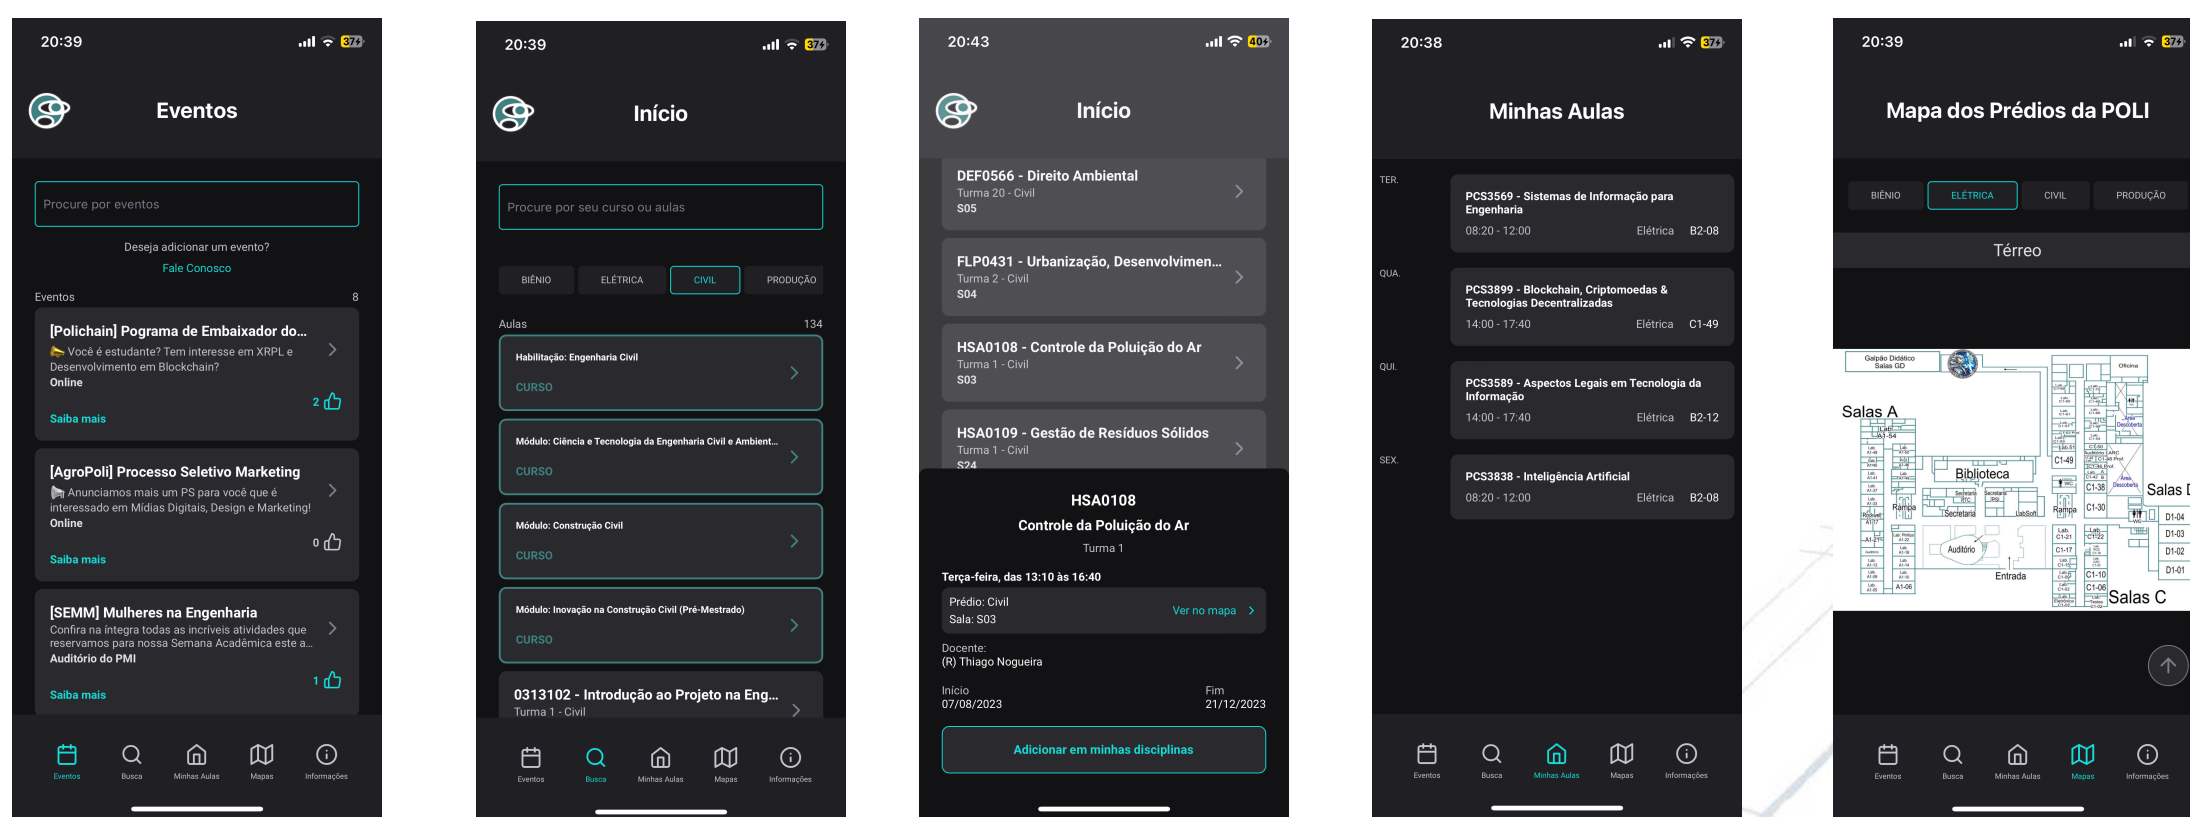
20:39

Eventos

Procure por eventos

Deseja adicionar um evento?
Fale Conosco

Eventos 8

[Polichain] Pograma de Embaixador do...
Você é estudante? Tem interesse em XRPL e Desenvolvimento em Blockchain?
Online
2
Saiba mais

[AgroPoli] Processo Seletivo Marketing
Anunciamos mais um PS para você que é interessado em Mídias Digitais, Design e Marketing!
Online
0
Saiba mais

[SEMM] Mulheres na Engenharia
Confira na íntegra todas as incríveis atividades que reservamos para nossa Semana Acadêmica este a...
Auditório do PMI
1
Saiba mais

Eventos Busca Minhas Aulas Mapas Informações

20:39

Início

Procure por seu curso ou aulas

BIÊNIO ELÉTRICA CIVIL PRODUÇÃO

Aulas 134

Habilitação: Engenharia Civil
CURSO

Módulo: Ciência e Tecnologia da Engenharia Civil e Ambient...
CURSO

Módulo: Construção Civil
CURSO

Módulo: Inovação na Construção Civil (Pré-Mestrado)
CURSO

0313102 - Introdução ao Projeto na Eng...
Turma 1 - Civil

Eventos Busca Minhas Aulas Mapas Informações

20:43

Início

DEF0566 - Direito Ambiental
Turma 20 - Civil
S05

FLP0431 - Urbanização, Desenvolvimen...
Turma 2 - Civil
S04

HSA0108 - Controle da Poluição do Ar
Turma 1 - Civil
S03

HSA0109 - Gestão de Resíduos Sólidos
Turma 1 - Civil
S24

HSA0108
Controle da Poluição do Ar
Turma 1

Terça-feira, das 13:10 às 16:40

Prédio: Civil
Sala: S03
Ver no mapa

Docente:
(R) Thiago Nogueira

Início
07/08/2023

Fim
21/12/2023

Adicionar em minhas disciplinas

20:38

Minhas Aulas

TER.
PCS3569 - Sistemas de Informação para Engenharia
08:20 - 12:00 Elétrica B2-08

QUA.
PCS3899 - Blockchain, Criptomoedas & Tecnologias Decentralizadas
14:00 - 17:40 Elétrica C1-49

QUI.
PCS3589 - Aspectos Legais em Tecnologia da Informação
14:00 - 17:40 Elétrica B2-12

SEX.
PCS3838 - Inteligência Artificial
08:20 - 12:00 Elétrica B2-08

Eventos Busca Minhas Aulas Mapas Informações

20:39

Mapa dos Prédios da POLI

BIÊNIO ELÉTRICA CIVIL PRODUÇÃO

Térreo

Galpão Didático Salas GD
Oficina
Salas A
Biblioteca
Secretaria
Rampa
Auditório
Entrada
Salas C
Salas D
C1-49
C1-38
C1-30
D1-04
D1-03
D1-02
D1-01

Eventos Busca Minhas Aulas Mapas Informações